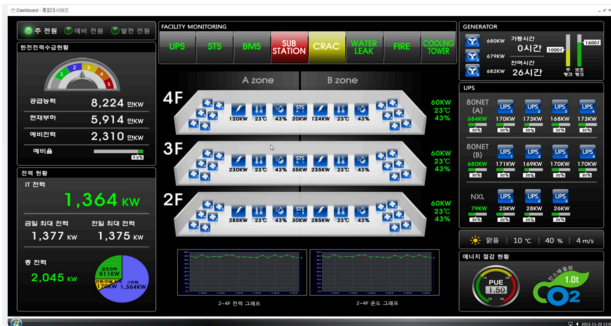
Dashboard - 통합대시보드

주 전원 예비 전원 발전 전원

한전전력수급현황

공급능력 8,224 만KW
현재부하 5,914 만KW
예비전력 2,310 만KW
예비율

전력 현황
IT 전력
1,364 KW
금일 최대 전력 1,377 KW
전일 최대 전력 1,375 KW
총 전력
2,045 KW

FACILITY MONITORING
UPS STS BMS SUB STATION CRAC WATER LEAK FIRE COOLING TOWER

A zone B zone

4F
130KW 23℃ 43% 20KW 124KW 23℃ 43%
60KW 23℃ 43%

3F
230KW 23℃ 43% 235KW 23℃ 43%
60KW 23℃ 43%

2F
285KW 23℃ 43% 285KW 23℃ 43%
60KW 23℃ 43%

2~4F 전력 그래프
2~4F 온도 그래프

GENERATOR
680KW 가동시간 0시간
679KW 잔여시간 26시간
682KW

UPS
BONET (A)
684KW 170KW 173KW 168KW 173KW
BONET (B)
680KW 171KW 169KW 170KW 170KW
NXL
78KW 25KW 28KW 26KW

맑음 | 10 ℃ | 40 % | 4 m/s

에너지 절감 현황
PUE 1.50
1.0t
$CO_2$